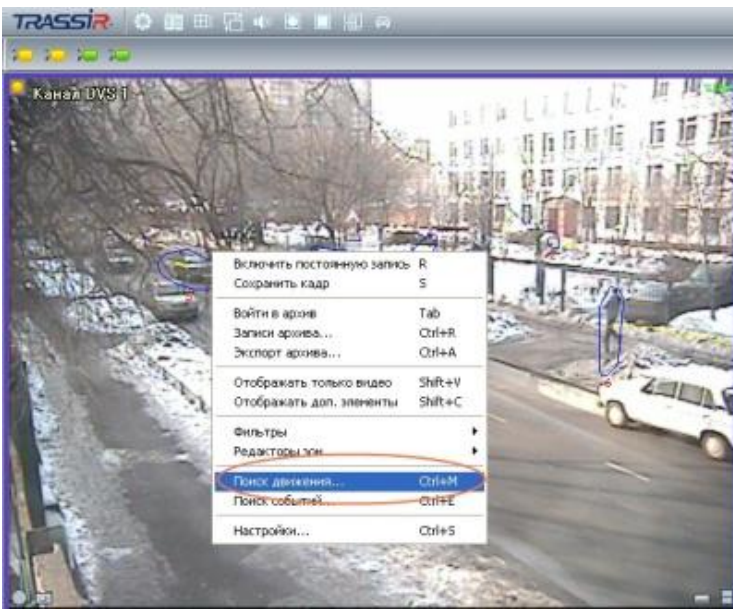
TRASSIR

Канал DVS 1

| | |
|---|---|
| Включить постоянную запись | R |
| Сохранить кадр | S |
| Войти в архив | Tab |
| Записи архива... | Ctrl+R |
| Экспорт архива... | Ctrl+A |
| Отображать только видео | Shift+V |
| Отображать доп. элементы | Shift+C |
| Фильтры | |
| Редакторы зон | |
| Поиск движения... | Ctrl+M |
| Поиск событий... | Ctrl+E |
| Настройки... | Ctrl+S |